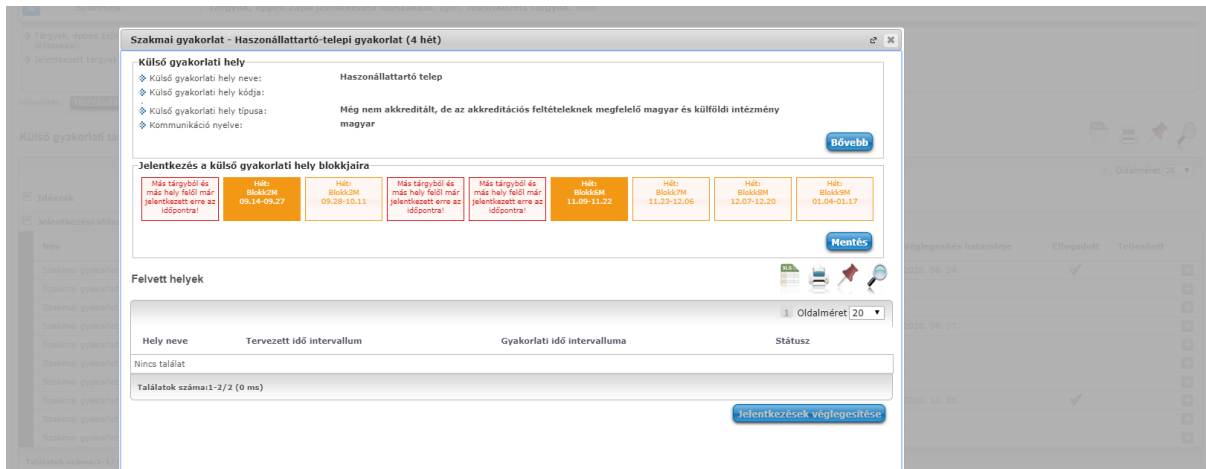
Szakmai gyakorlat - Haszonállattartó-telepi gyakorlat (4 hét)

Külső gyakorlati hely

| | |
|---|---|
| Külső gyakorlati hely neve: | Haszonállattartó telep |
| Külső gyakorlati hely kódja: | |
| Külső gyakorlati hely típusa: | Még nem akkreditált, de az akkreditációs feltételeknek megfelelő magyar és külföldi intézmény |
| Kommunikáció nyelve: | magyar |

Bővebb

Jelentkezés a külső gyakorlati hely blokkjaira

| | | | | | | | | |
|---|---|---|---|---|---|---|---|---|
| Más tárgyból és más hely felől már jelentkezett erre az időpontra! | Hét: Blokk2M 09.14-09.27 | Hét: Blokk3M 09.28-10.11 | Más tárgyból és más hely felől már jelentkezett erre az időpontra! | Más tárgyból és más hely felől már jelentkezett erre az időpontra! | Hét: Blokk6M 11.09-11.22 | Hét: Blokk7M 11.23-12.06 | Hét: Blokk8M 12.07-12.20 | Hét: Blokk9M 01.04-01.17 |

Mentés

Felvett helyek

1 Oldalméret 20

| Hely neve | Tervezett idő intervallum | Gyakorlati idő intervalluma | Státusz |
|---|---|---|---|
| Nincs találat | | | |

Találatok száma:1-2/2 (0 ms)

Jelentkezések véglegesítése